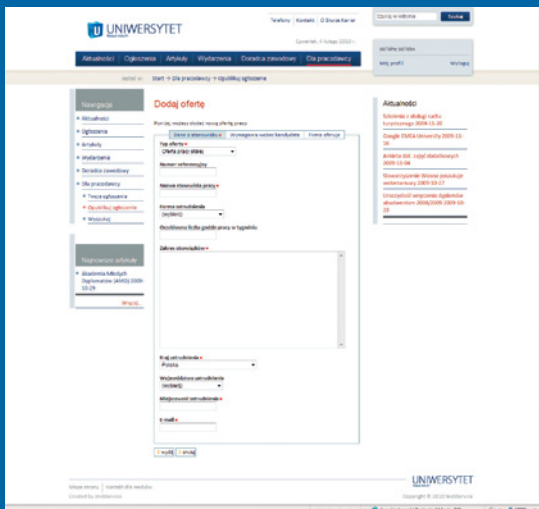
UNIWERSYTET

Telefony | Kontakt | O Biurze Karier

Szukaj w witrynie

Szukaj

Czwartek, 4 lutego 2010 r.

Jesteś zalogowany

Mój profil

Wyloguj

Aktualności | Ogłoszenia | Artykuły | Wydarzenia | Doradca zawodowy | Dla pracodawcy

Jesteś w: Start > Dla pracodawcy > Opublikuj ogłoszenie

Nawigacja

Aktualności

Ogłoszenia

Artykuły

Wydarzenia

Doradca zawodowy

Dla pracodawcy

Twoje ogłoszenia

Opublikuj ogłoszenie

Wizytówka

Najnowsze artykuły

Akademia Młodych Dyplomatów (AMD) 2009-10-29

Więcej

Dodaj ofertę

Poniżej możesz dodać nową ofertę pracy

Dane o stanowisku | Wymagania wobec kandydata | Forma oferuje

Typ oferty *

Oferta pracy stałej

Numer referencyjny

Nazwa stanowiska pracy *

Forma zatrudnienia

(wybierz)

Orientacyjna liczba godzin pracy w tygodniu

Zakres obowiązków *

Kraj zatrudnienia *

Polska

Województwo zatrudnienia

(wybierz)

Miejscowość zatrudnienia *

E-mail *

Wyślij | Anuluj

Aktualności

Szkolenia z obsługi ruchu turystycznego 2009-11-20

Google EMEA University 2009-11-16

Ankieta dot. usług doradczych 2009-11-04

Stowarzyszenie Wiosna poszukuje wolontariuszy 2009-10-17

Uroczystość wręczenia dyplomów absolwentom 2008/2009 2009-10-19

Mapa strony | Kanał RSS dla wiadomości

Created by WebService

UNIWERSYTET

Copyright © 2010 WebService